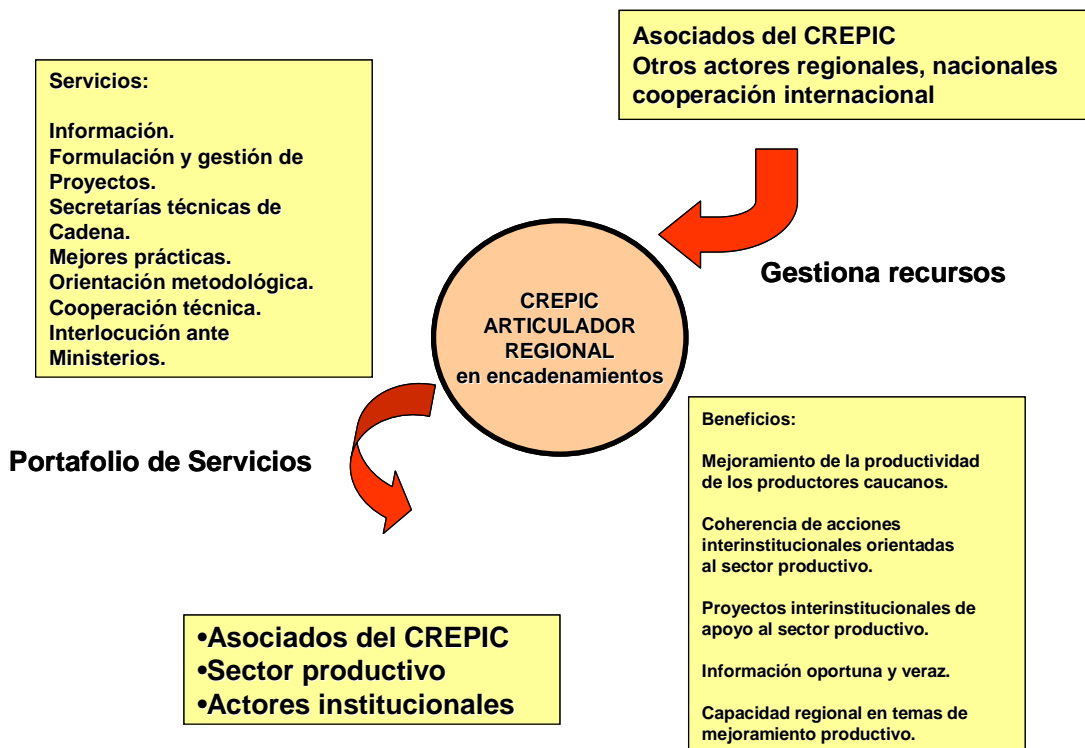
Servicios:

Información.
Formulación y gestión de Proyectos.
Secretarías técnicas de Cadena.
Mejores prácticas.
Orientación metodológica.
Cooperación técnica.
Interlocución ante Ministerios.

Asociados del CREPIC
Otros actores regionales, nacionales
cooperación internacional

Gestiona recursos

CREPIC
ARTICULADOR
REGIONAL
en encadenamientos

Portafolio de Servicios

Beneficios:

Mejoramiento de la productividad de los productores caucanos.

Coherencia de acciones interinstitucionales orientadas al sector productivo.

Proyectos interinstitucionales de apoyo al sector productivo.

Información oportuna y veraz.

Capacidad regional en temas de mejoramiento productivo.

•Asociados del CREPIC
•Sector productivo
•Actores institucionales